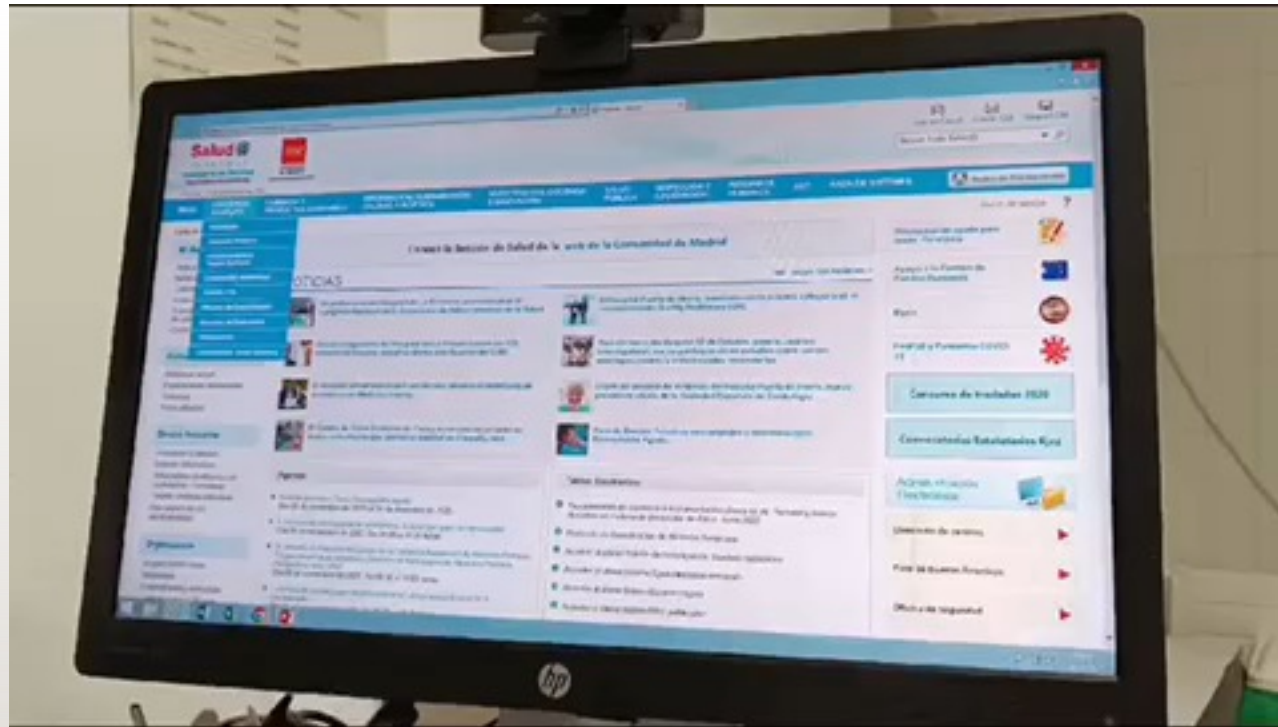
Salud

Consulte la Intranet de Salud de la web de la Comunidad de Madrid

NOTICIAS

Agenda

Temas Destacados

Concurso de traslados 2020

Convocatorias Estatutarias Ejec

Administración Electrónica

hp